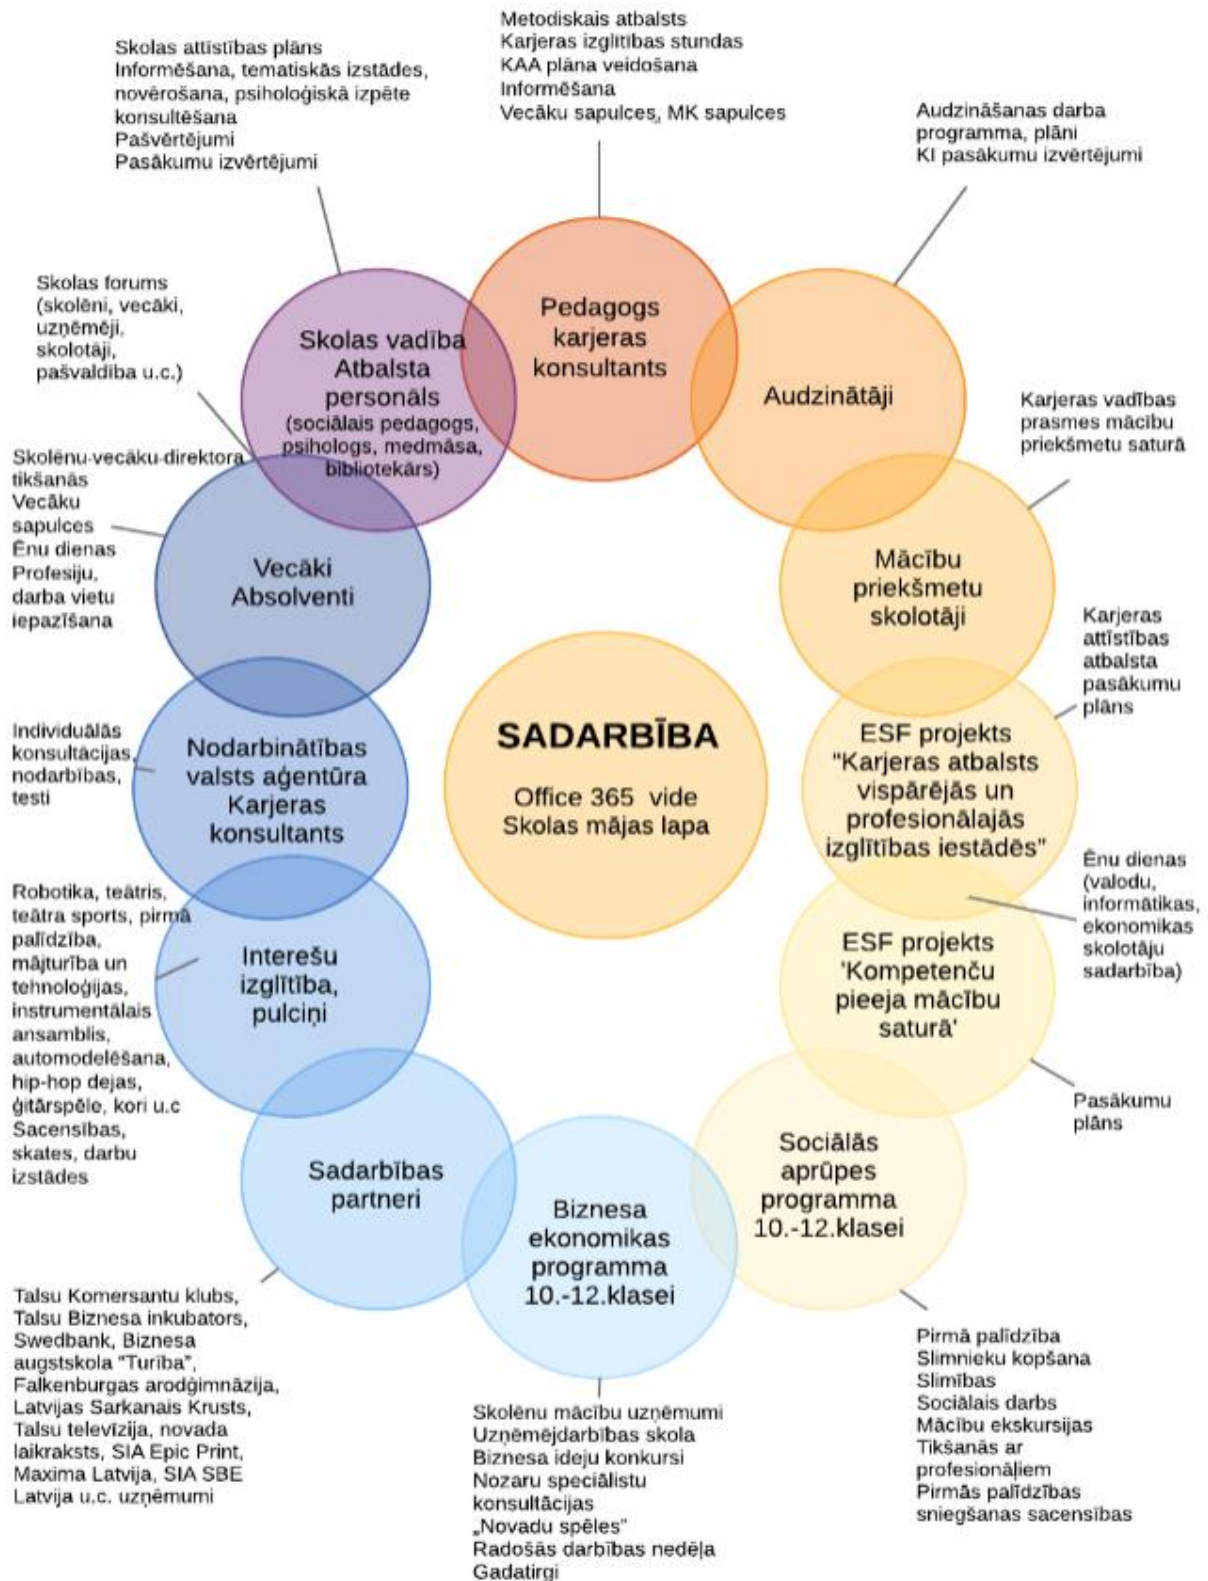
Metodiskais atbalsts
Karjeras izglītības stundas
KAA plāna veidošana
Informēšana
Vecāku sapulces, MK sapulces

Skolas attīstības plāns
Informēšana, tematiskās izstādes, novērošana, psiholoģiskā izpēte konsultēšana
Pašvērtējumi
Pasākumu izvērtējumi

Audzināšanas darba programma, plāni
KI pasākumu izvērtējumi

Skolas forums (skolēni, vecāki, uzņēmēji, skolotāji, pašvaldība u.c.)

Pedagogs karjeras konsultants

Skolas vadība Atbalsta personāls (sociālais pedagogs, psihologs, medmāsa, bibliotekārs)

Audzinātāji

Karjeras vadības prasmes mācību priekšmetu saturā

Skolēnu-vecāku-direktora tikšanās
Vecāku sapulces
Ēnu dienas
Profesiju, darba vietu iepazīšana

Vecāki Absolventi

Mācību priekšmetu skolotāji

Karjeras attīstības atbalsta pasākumu plāns

Individuālās konsultācijas, nodarbības, testi

Nodarbinātības valsts aģentūra Karjeras konsultants

SADARBĪBA
Office 365 vide
Skolas mājas lapa

ESF projekts "Karjeras atbalsts vispārējās un profesionālajās izglītības iestādēs"

Ēnu dienas (valodu, informātikas, ekonomikas skolotāju sadarbība)

Robotika, teātris, teātra sports, pirmā palīdzība, mājturība un tehnoloģijas, instrumentālais ansamblis, automodelēšana, hip-hop dejas, ģitārspēle, kori u.c
Sacensības, skates, darbu izstādes

Interešu izglītība, pulciņi

ESF projekts 'Kompetenču pieeja mācību saturā'

Pasākumu plāns

Sadarbības partneri

Biznesa ekonomikas programma 10.-12.klasei

Sociālās aprūpes programma 10.-12.klasei

Talsu Komersantu klubs, Talsu Biznesa inkubators, Swedbank, Biznesa augstskola "Turība", Falkenburgas arodģimnāzija, Latvijas Sarkanais Krusts, Talsu televīzija, novada laikraksts, SIA Epic Print, Maxima Latvija, SIA SBE Latvija u.c. uzņēmumi

Skolēnu mācību uzņēmumi
Uzņēmējdarbības skola
Biznesa ideju konkursi
Nozaru speciālistu konsultācijas
„Novadu spēles"
Radošās darbības nedēļa
Gadatirgi

Pirmā palīdzība
Slimnieku kopšana
Slimības
Sociālais darbs
Mācību ekskursijas
Tikšanās ar profesionāļiem
Pirmās palīdzības sniegšanas sacensības